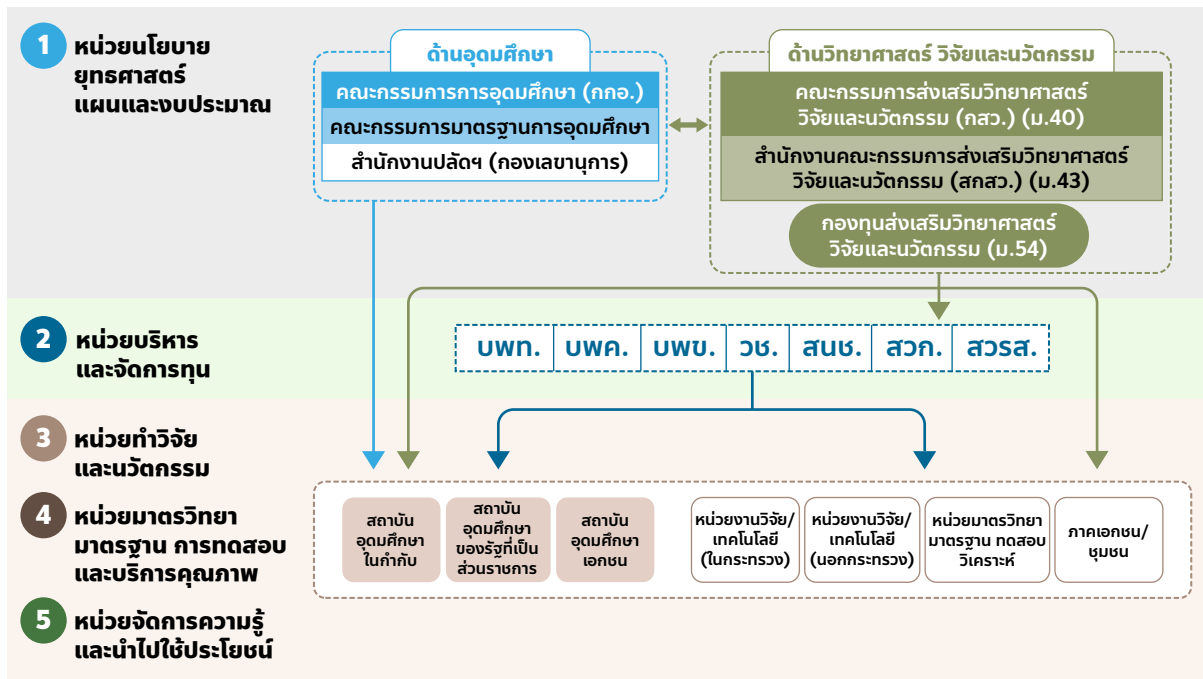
1 หน่วยนโยบาย ยุทธศาสตร์ แผนและงบประมาณ

ด้านอุดมศึกษา

คณะกรรมการการอุดมศึกษา (กกอ.)

คณะกรรมการมาตรฐานการอุดมศึกษา

สำนักงานปลัดฯ (กองเลขานุการ)

ด้านวิทยาศาสตร์ วิจัยและนวัตกรรม

คณะกรรมการส่งเสริมวิทยาศาสตร์ วิจัยและนวัตกรรม (กสว.) (ม.40)

สำนักงานคณะกรรมการส่งเสริมวิทยาศาสตร์ วิจัยและนวัตกรรม (สกสว.) (ม.43)

กองทุนส่งเสริมวิทยาศาสตร์ วิจัยและนวัตกรรม (ม.54)

2 หน่วยบริหาร และจัดการทุน

| บพท. | บพค. | บพข. | วช. | สนช. | สวก. | สวรส. |
|---|---|---|---|---|---|---|

3 หน่วยทำวิจัย และนวัตกรรม

4 หน่วยมาตรวิทยา มาตรฐาน การทดสอบ และบริการคุณภาพ

5 หน่วยจัดการความรู้ และนำไปใช้ประโยชน์

สถาบันอุดมศึกษาในกำกับ

สถาบันอุดมศึกษาของรัฐที่เป็นส่วนราชการ

สถาบันอุดมศึกษาเอกชน

หน่วยงานวิจัย/เทคโนโลยี (ในกระทรวง)

หน่วยงานวิจัย/เทคโนโลยี (นอกกระทรวง)

หน่วยมาตรวิทยา มาตรฐาน ทดสอบ วิเคราะห์

ภาคเอกชน/ชุมชน